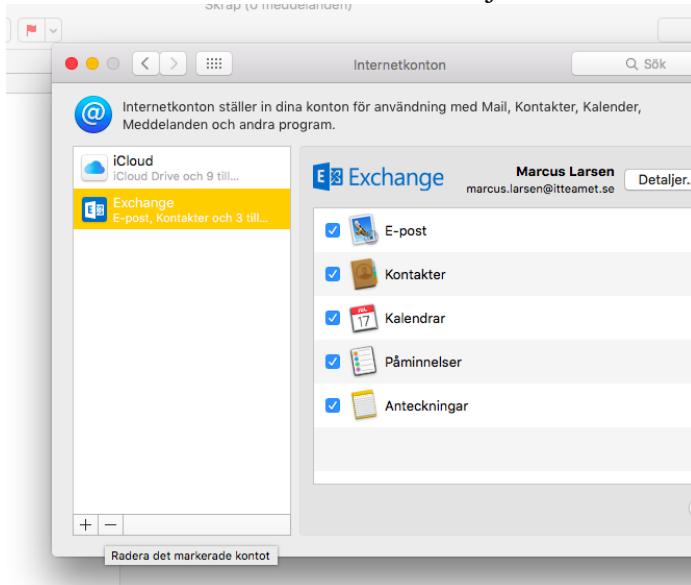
Skräp (0 meddelanden)

Internetkonton

Sök

Internetkonton ställer in dina konton för användning med Mail, Kontakter, Kalender, Meddelanden och andra program.

iCloud
iCloud Drive och 9 till...

Exchange
E-post, Kontakter och 3 till...

Exchange

Marcus Larsen
marcus.larsen@itteamet.se

Detaljer...

E-post

Kontakter

JUL
17
Kalendrar

Påminnelser

Anteckningar

+ −

Radera det markerade kontot